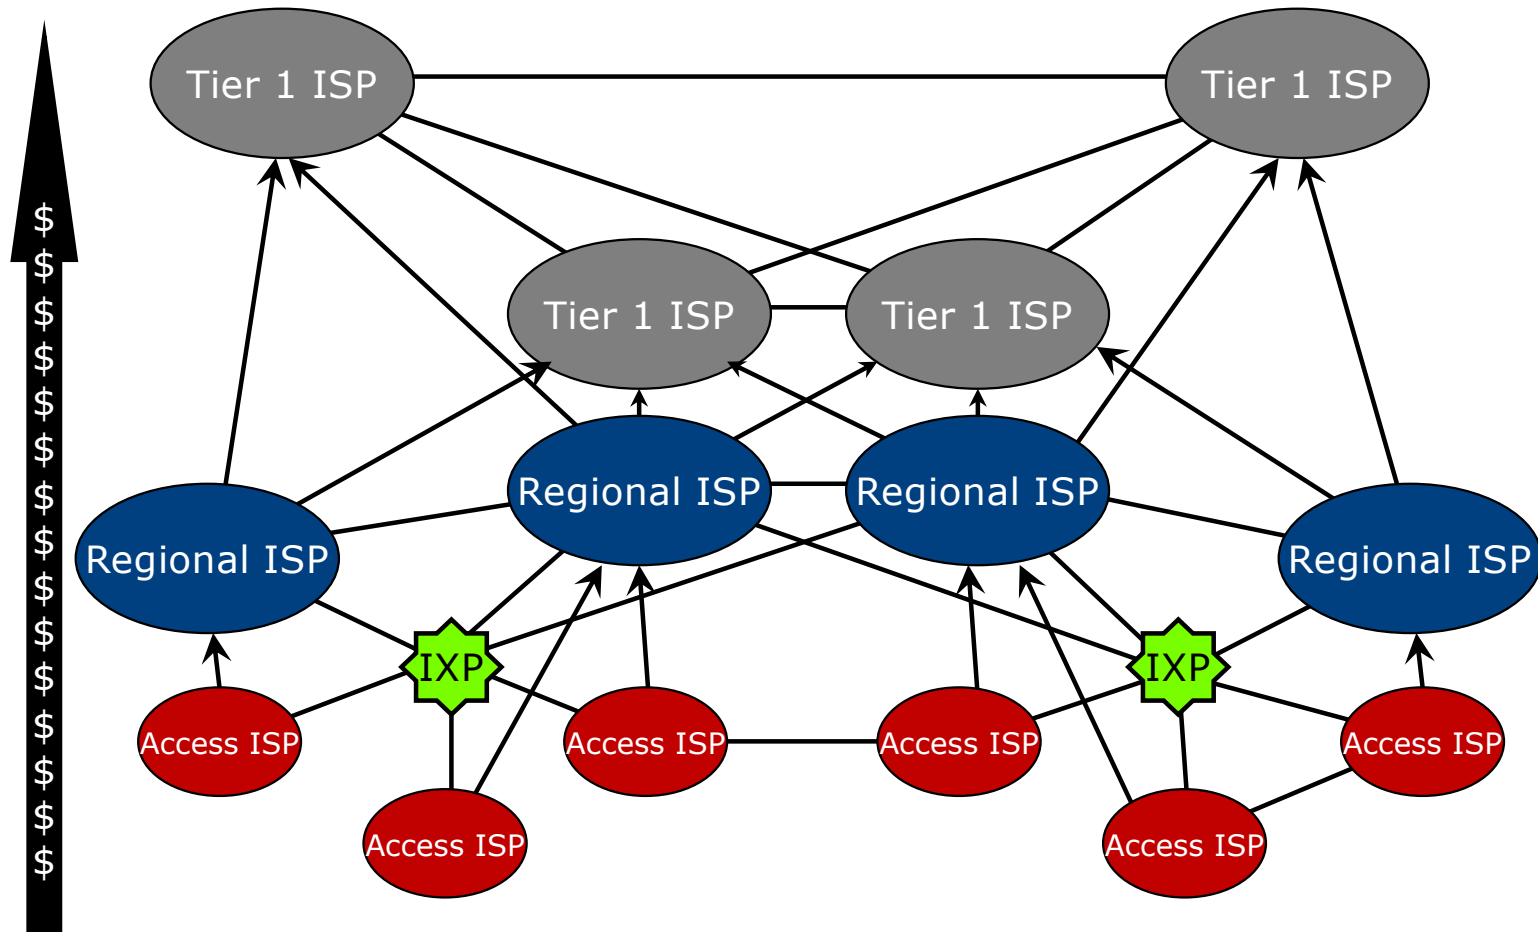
$
$
$
$
$
$
$
$
$
$
$
$
$
$
$
$

Tier 1 ISP
Tier 1 ISP
Tier 1 ISP
Tier 1 ISP
Regional ISP
Regional ISP
Regional ISP
Regional ISP
IXP
IXP
Access ISP
Access ISP
Access ISP
Access ISP
Access ISP
Access ISP